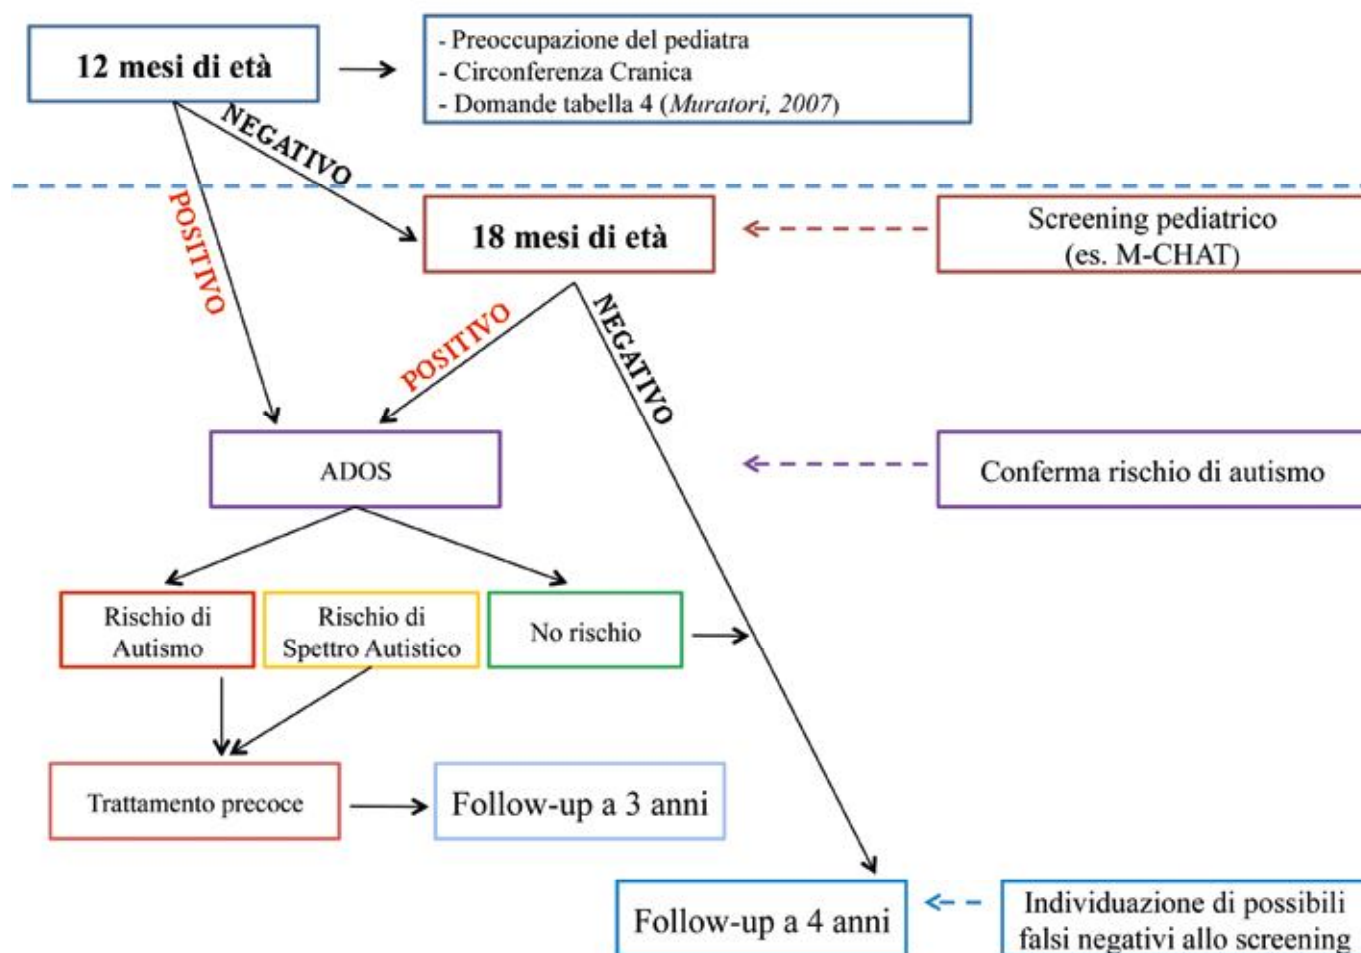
12 mesi di età

- Preoccupazione del pediatra
- Circonferenza Cranica
- Domande tabella 4 (*Muratori, 2007*)

NEGATIVO

POSITIVO

18 mesi di età

Screening pediatrico (es. M-CHAT)

POSITIVO

NEGATIVO

ADOS

Conferma rischio di autismo

Rischio di Autismo

Rischio di Spettro Autistico

No rischio

Trattamento precoce

Follow-up a 3 anni

Follow-up a 4 anni

Individuazione di possibili falsi negativi allo screening